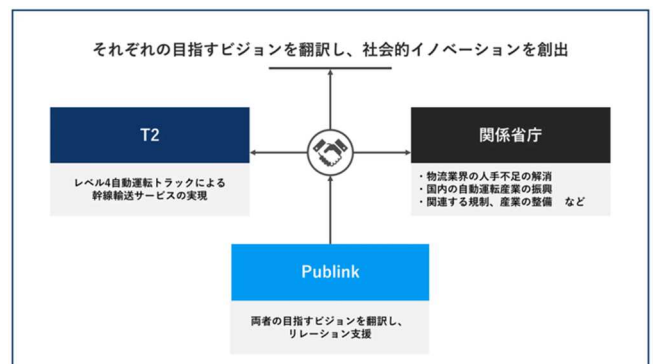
それぞれの目指すビジョンを翻訳し、社会的イノベーションを創出

T2

レベル4自動運転トラックによる幹線輸送サービスの実現

関係省庁

・物流業界の人手不足の解消
・国内の自動運転産業の振興
・関連する規制、産業の整備　など

Publink

両者の目指すビジョンを翻訳し、リレーション支援